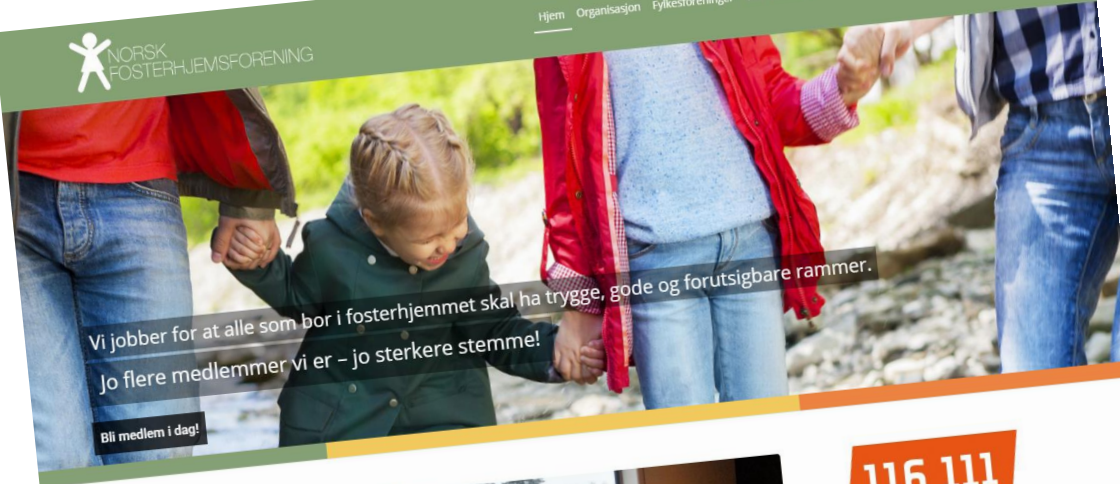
NORSK FOSTERHJEMSFORENING

Hjem Organisasjon Fylkesforeninger

Vi jobber for at alle som bor i fosterhjemmet skal ha trygge, gode og forutsigbare rammer.

Jo flere medlemmer vi er – jo sterkere stemme!

Bli medlem i dag!

116 111